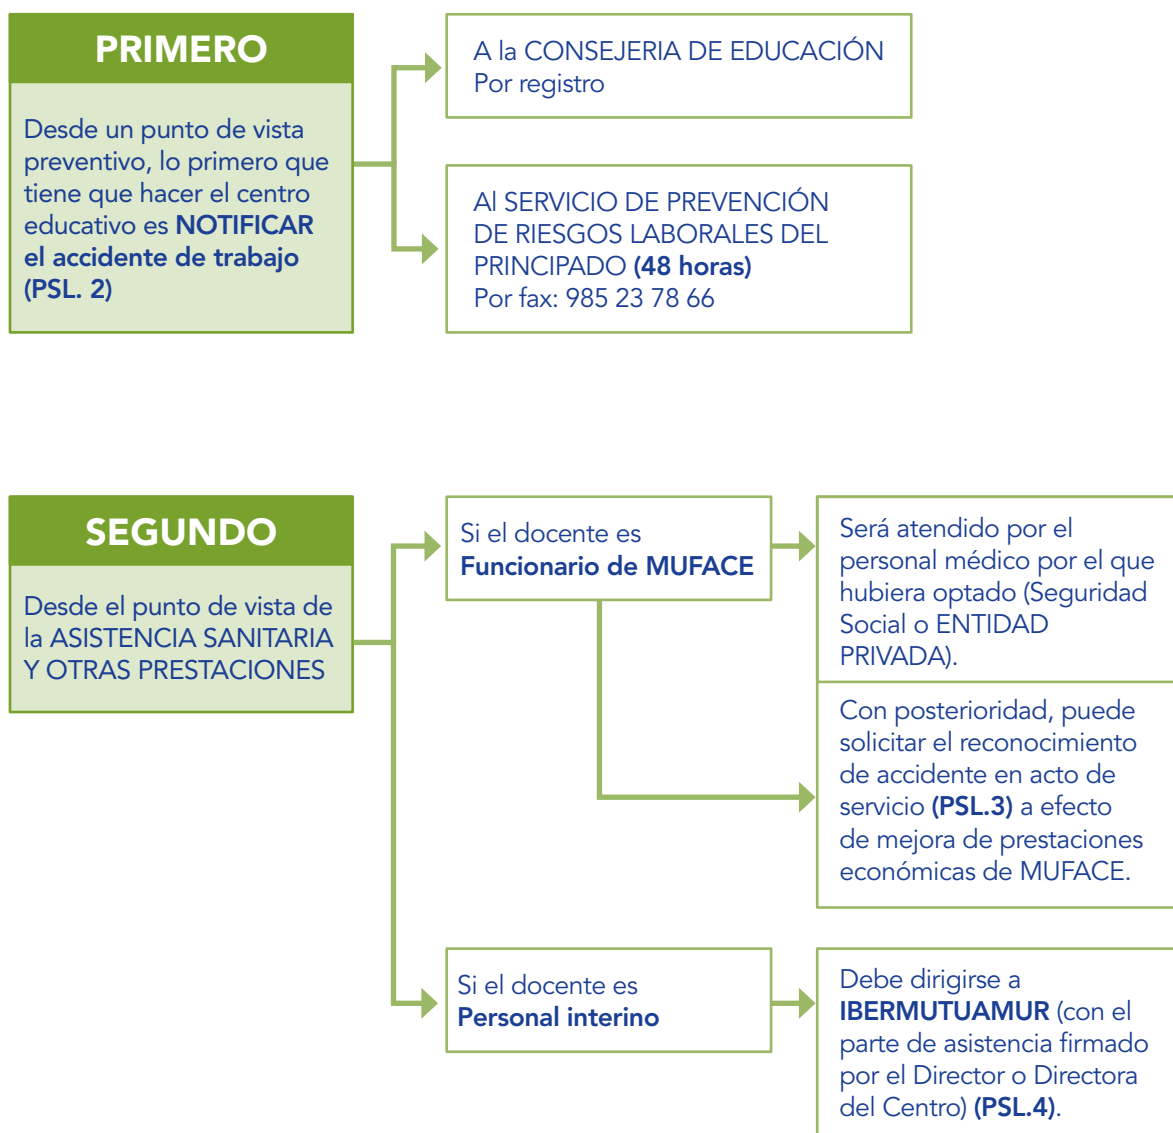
PRIMERO

Desde un punto de vista preventivo, lo primero que tiene que hacer el centro educativo es NOTIFICAR el accidente de trabajo (PSL. 2)

A la CONSEJERIA DE EDUCACIÓN
Por registro

Al SERVICIO DE PREVENCIÓN DE RIESGOS LABORALES DEL PRINCIPADO (48 horas)
Por fax: 985 23 78 66

SEGUNDO

Desde el punto de vista de la ASISTENCIA SANITARIA Y OTRAS PRESTACIONES

Si el docente es Funcionario de MUFACE

Será atendido por el personal médico por el que hubiera optado (Seguridad Social o ENTIDAD PRIVADA).

Con posterioridad, puede solicitar el reconocimiento de accidente en acto de servicio (PSL.3) a efecto de mejora de prestaciones económicas de MUFACE.

Si el docente es Personal interino

Debe dirigirse a IBERMUTUAMUR (con el parte de asistencia firmado por el Director o Directora del Centro) (PSL.4).